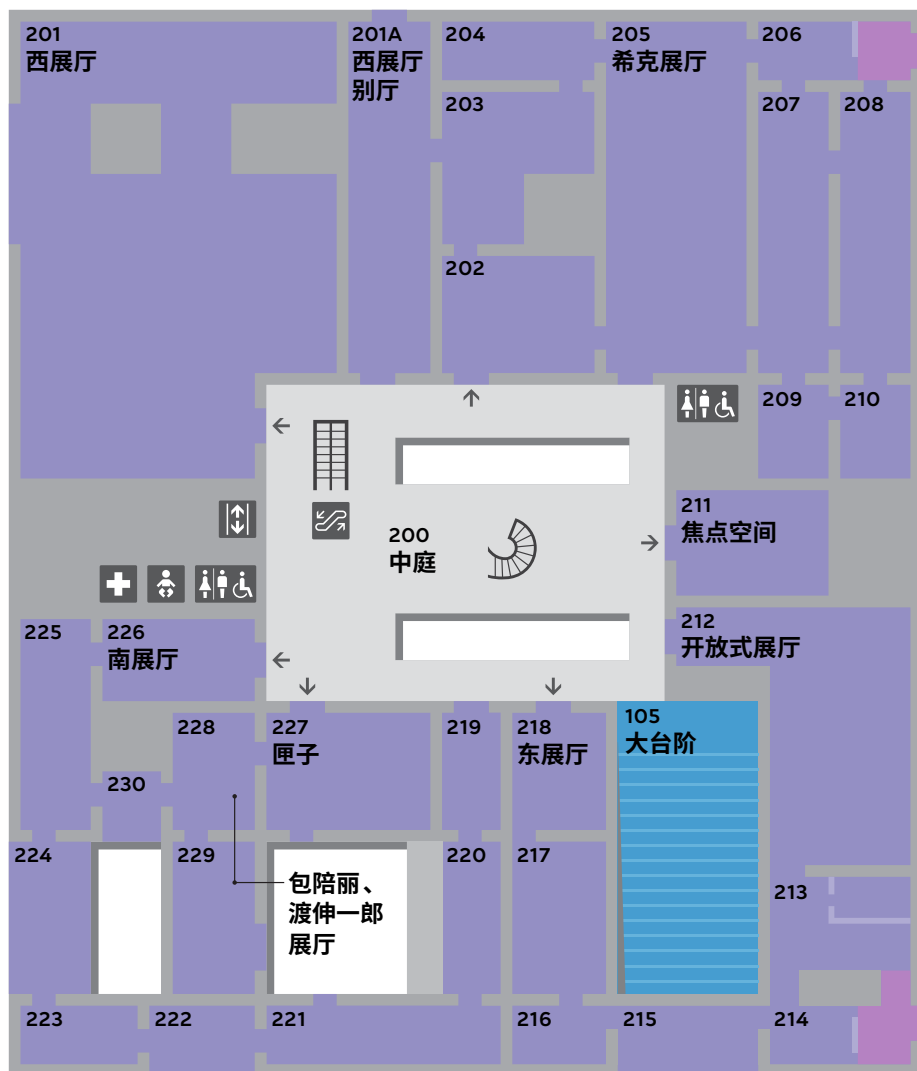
201
西展厅

201A
西展厅
别厅

204

205
希克展厅

206

203

207

208

202

209

210

200
中庭

211
焦点空间

212
开放式展厅

225

226
南展厅

228

227
匣子

219

218
东展厅

105
大台阶

230

224

229

包陪丽、
渡伸一郎
展厅

220

217

213

223

222

221

216

215

214